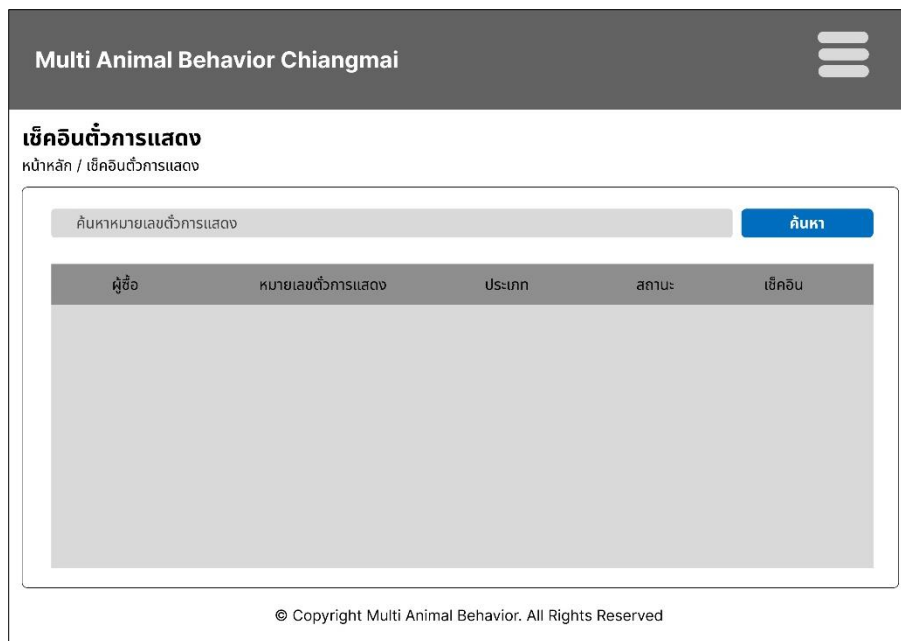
Multi Animal Behavior Chiangmai

เช็คอินตั๋วการแสดง

หน้าหลัก / เช็คอินตั๋วการแสดง

ค้นหาหมายเลขตั๋วการแสดง

ค้นหา

| ผู้ซื้อ | หมายเลขตั๋วการแสดง | ประเภท | สถานะ | เช็คอิน |
|---|---|---|---|---|

© Copyright Multi Animal Behavior. All Rights Reserved